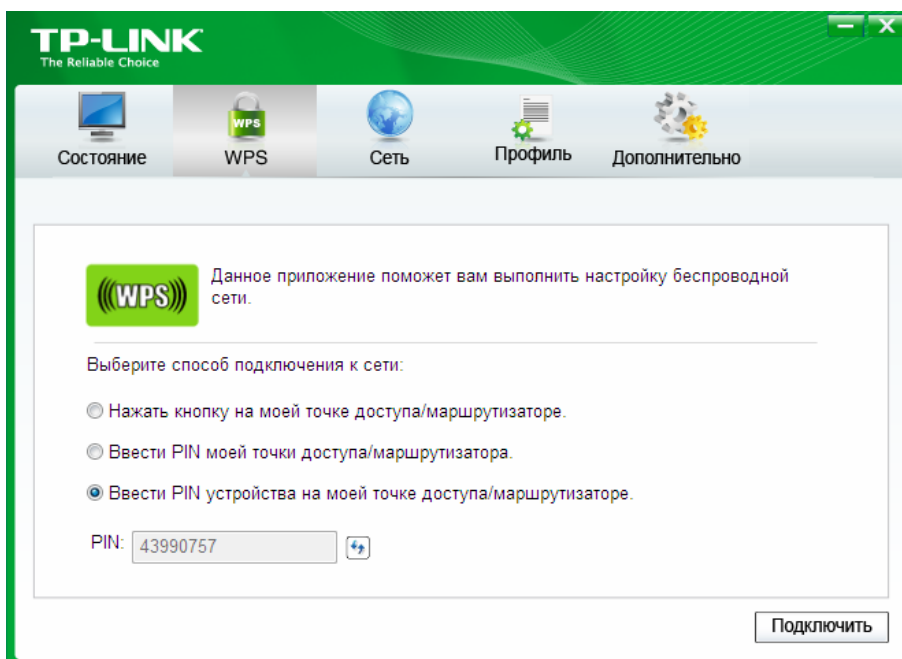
TP-LINK
The Reliable Choice

Состояние
WPS
WPS
Сеть
Профиль
Дополнительно

((WPS))
Данное приложение поможет вам выполнить настройку беспроводной сети.

Выберите способ подключения к сети:

Нажать кнопку на моей точке доступа/маршрутизаторе.

Ввести PIN моей точки доступа/маршрутизатора.

Ввести PIN устройства на моей точке доступа/маршрутизаторе.

PIN: 43990757

Подключить